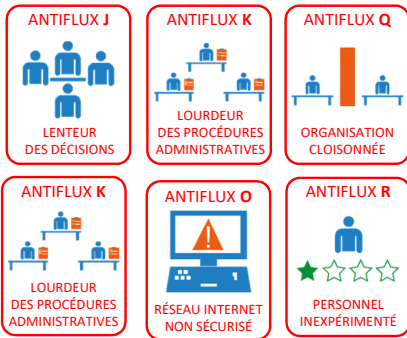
ANTIFLUX J

LENTEUR DES DÉCISIONS

ANTIFLUX K

LOURDEUR DES PROCÉDURES ADMINISTRATIVES

ANTIFLUX Q

ORGANISATION CLOISONNÉE

ANTIFLUX K

LOURDEUR DES PROCÉDURES ADMINISTRATIVES

ANTIFLUX O

RÉSEAU INTERNET NON SÉCURISÉ

ANTIFLUX R

PERSONNEL INEXPÉRIMENTÉ